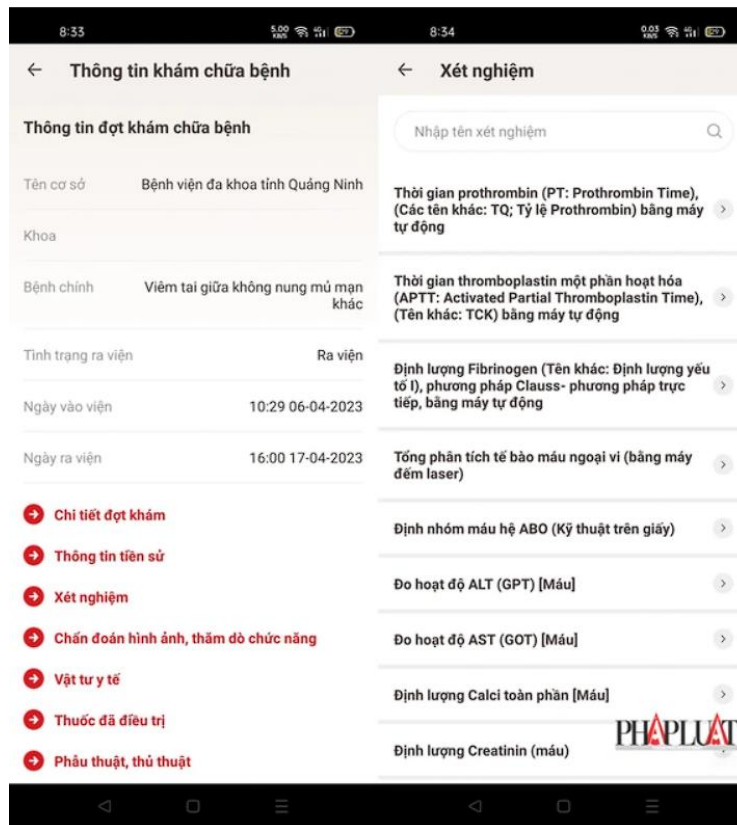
8:33

← Thông tin khám chữa bệnh

Thông tin đợt khám chữa bệnh

Tên cơ sở Bệnh viện đa khoa tỉnh Quảng Ninh

Khoa

Bệnh chính Viêm tai giữa không nung mủ mạn khác

Tình trạng ra viện Ra viện

Ngày vào viện 10:29 06-04-2023

Ngày ra viện 16:00 17-04-2023

Chi tiết đợt khám

Thông tin tiền sử

Xét nghiệm

Chẩn đoán hình ảnh, thăm dò chức năng

Vật tư y tế

Thuốc đã điều trị

Phẫu thuật, thủ thuật

8:34

← Xét nghiệm

Nhập tên xét nghiệm

Thời gian prothrombin (PT: Prothrombin Time), (Các tên khác: TQ; Tỷ lệ Prothrombin) bằng máy tự động

Thời gian thromboplastin một phần hoạt hóa (APTT: Activated Partial Thromboplastin Time), (Tên khác: TCK) bằng máy tự động

Định lượng Fibrinogen (Tên khác: Định lượng yếu tố I), phương pháp Clauss- phương pháp trực tiếp, bằng máy tự động

Tổng phân tích tế bào máu ngoại vi (bằng máy đếm laser)

Định nhóm máu hệ ABO (Kỹ thuật trên giấy)

Đo hoạt độ ALT (GPT) [Máu]

Đo hoạt độ AST (GOT) [Máu]

Định lượng Calci toàn phần [Máu]

Định lượng Creatinin (máu)

PHÁPLUẬT